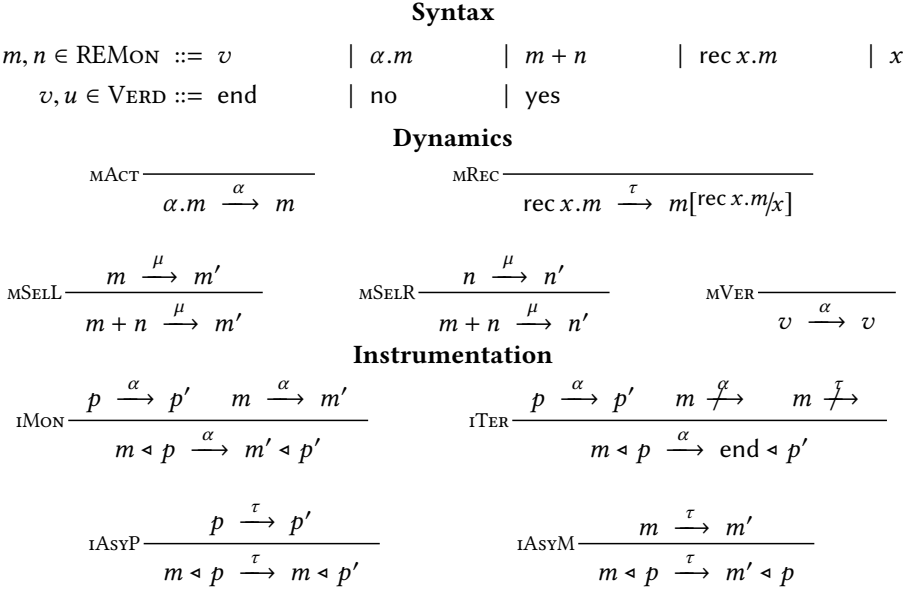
**Syntax**

$m, n \in \text{REMon} ::= v \quad | \quad \alpha.m \quad | \quad m + n \quad | \quad \text{rec}\, x.m \quad | \quad x$

$v, u \in \text{Verd} ::= \text{end} \quad | \quad \text{no} \quad | \quad \text{yes}$

**Dynamics**

mAct $\dfrac{}{\alpha.m \xrightarrow{\alpha} m}$

mRec $\dfrac{}{\text{rec}\, x.m \xrightarrow{\tau} m[\text{rec}\, x.m/x]}$

mSelL $\dfrac{m \xrightarrow{\mu} m'}{m + n \xrightarrow{\mu} m'}$

mSelR $\dfrac{n \xrightarrow{\mu} n'}{m + n \xrightarrow{\mu} n'}$

mVer $\dfrac{}{v \xrightarrow{\alpha} v}$

**Instrumentation**

iMon $\dfrac{p \xrightarrow{\alpha} p' \quad m \xrightarrow{\alpha} m'}{m \triangleleft p \xrightarrow{\alpha} m' \triangleleft p'}$

iTer $\dfrac{p \xrightarrow{\alpha} p' \quad m \not\xrightarrow{\alpha} \quad m \not\xrightarrow{\tau}}{m \triangleleft p \xrightarrow{\alpha} \text{end} \triangleleft p'}$

iAsyP $\dfrac{p \xrightarrow{\tau} p'}{m \triangleleft p \xrightarrow{\tau} m \triangleleft p'}$

iAsyM $\dfrac{m \xrightarrow{\tau} m'}{m \triangleleft p \xrightarrow{\tau} m' \triangleleft p}$